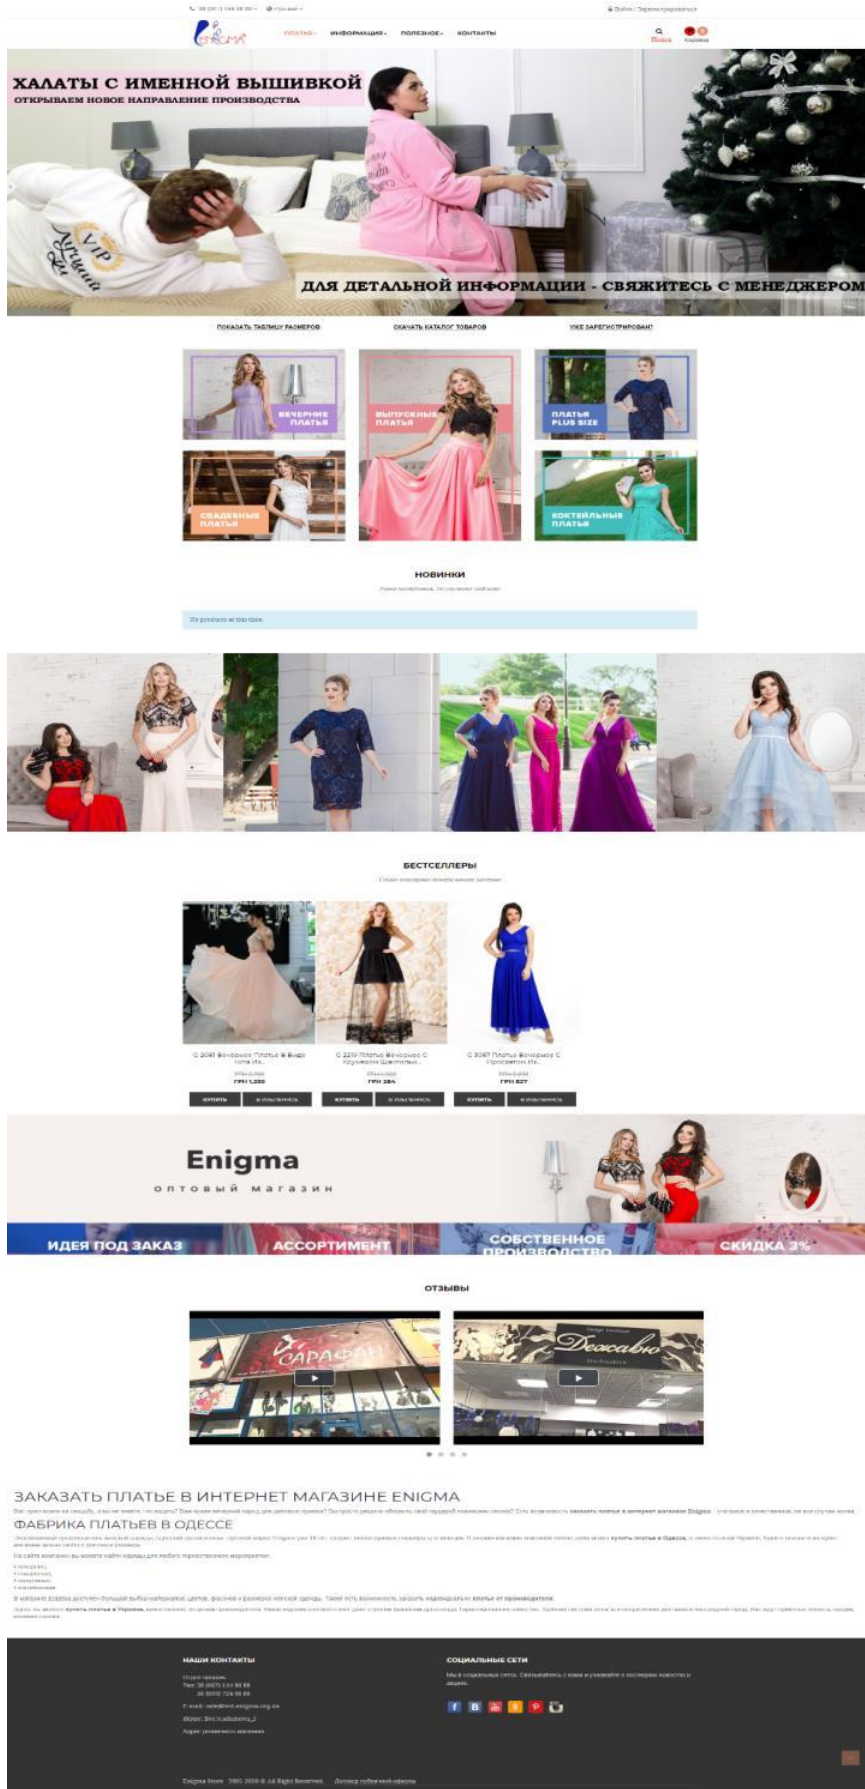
ПЛАТЬЯ · ИНФОРМАЦИЯ · ПОЛЕЗНОЕ · КОНТАКТЫ

Поиск Корзина

ХАЛАТЫ С ИМЕННОЙ ВЫШИВКОЙ
ОТКРЫВАЕМ НОВОЕ НАПРАВЛЕНИЕ ПРОИЗВОДСТВА

VIP

ДЛЯ ДЕТАЛЬНОЙ ИНФОРМАЦИИ - СВЯЖИТЕСЬ С МЕНЕДЖЕРОМ

ПОКАЗАТЬ ТАБЛИЦУ РАЗМЕРОВ
СКАЧАТЬ КАТАЛОГ ТОВАРОВ
УЖЕ ЗАРЕГИСТРИРОВАН?

ВЕЧЕРНИЕ ПЛАТЬЯ
ВЫПУСКНЫЕ ПЛАТЬЯ
ПЛАТЬЯ PLUS SIZE
СВАДЕБНЫЕ ПЛАТЬЯ
КОКТЕЙЛЬНЫЕ ПЛАТЬЯ

НОВИНКИ

No products at this time.

БЕСТСЕЛЛЕРЫ

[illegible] Вечернее Платье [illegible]
ГРН 1,330
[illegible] Платье Вечернее С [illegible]
ГРН 384
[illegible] Платье Вечернее С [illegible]
ГРН 827

КУПИТЬ
КУПИТЬ
КУПИТЬ

Enigma
оптовый магазин

ИДЕЯ ПОД ЗАКАЗ
АССОРТИМЕНТ
СОБСТВЕННОЕ ПРОИЗВОДСТВО
СКИДКА 3%

ОТЗЫВЫ

САРАФАН
Дежавю

ЗАКАЗАТЬ ПЛАТЬЕ В ИНТЕРНЕТ МАГАЗИНЕ ENIGMA

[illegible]

ФАБРИКА ПЛАТЬЕВ В ОДЕССЕ

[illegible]

НАШИ КОНТАКТЫ

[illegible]

СОЦИАЛЬНЫЕ СЕТИ

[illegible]

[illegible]